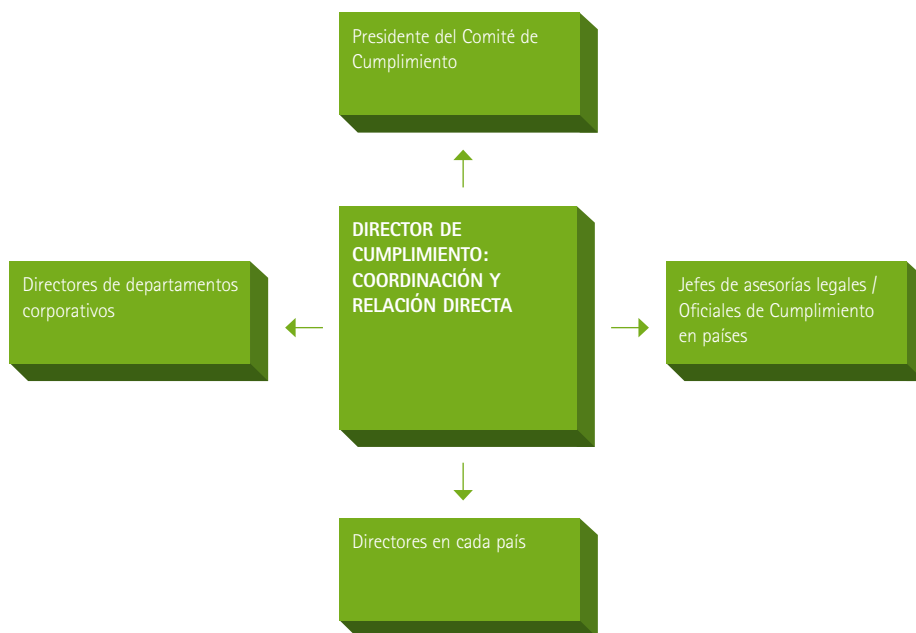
Presidente del Comité de Cumplimiento

DIRECTOR DE CUMPLIMIENTO: COORDINACIÓN Y RELACIÓN DIRECTA

Directores de departamentos corporativos

Jefes de asesorías legales / Oficiales de Cumplimiento en países

Directores en cada país